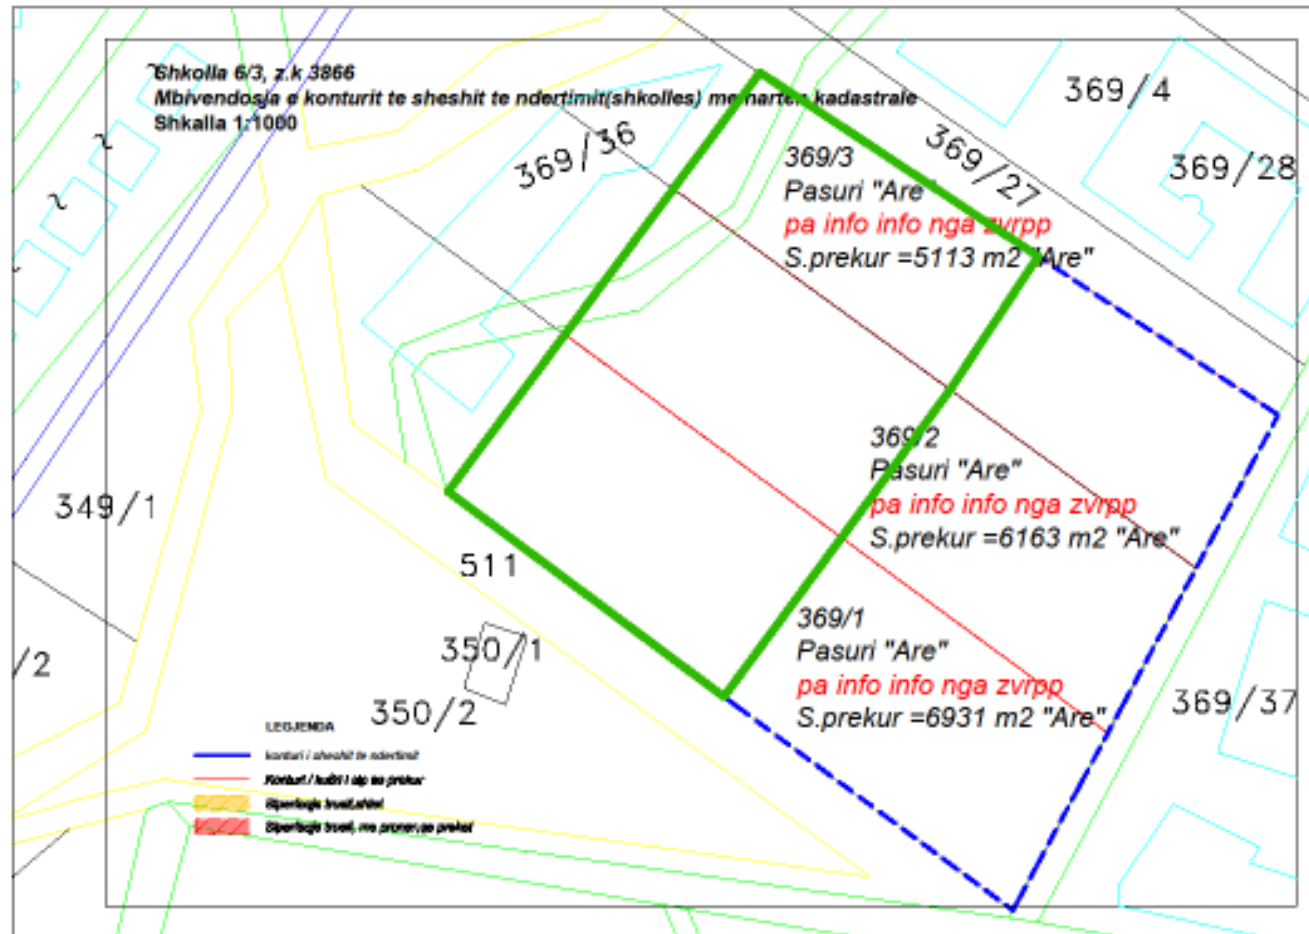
Shkolla 6/3, z.k 3866
Mbivendosja e konturit te sheshit te ndertimit(shkolles) me harten kadastrale
Shkalla 1:1000

369/4

369/36

369/27

369/28

369/3
Pasuri "Are"
pa info info nga zvrpp
S.prekur =5113 m2 "Are"

369/2
Pasuri "Are"
pa info info nga zvrpp
S.prekur =6163 m2 "Are"

349/1

511

369/1
Pasuri "Are"
pa info info nga zvrpp
S.prekur =6931 m2 "Are"

/2

350/1

350/2

369/37

LEGJENDA
konturi i sheshit te ndertimit
Konturi / kufiri i zip te prekur
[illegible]
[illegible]